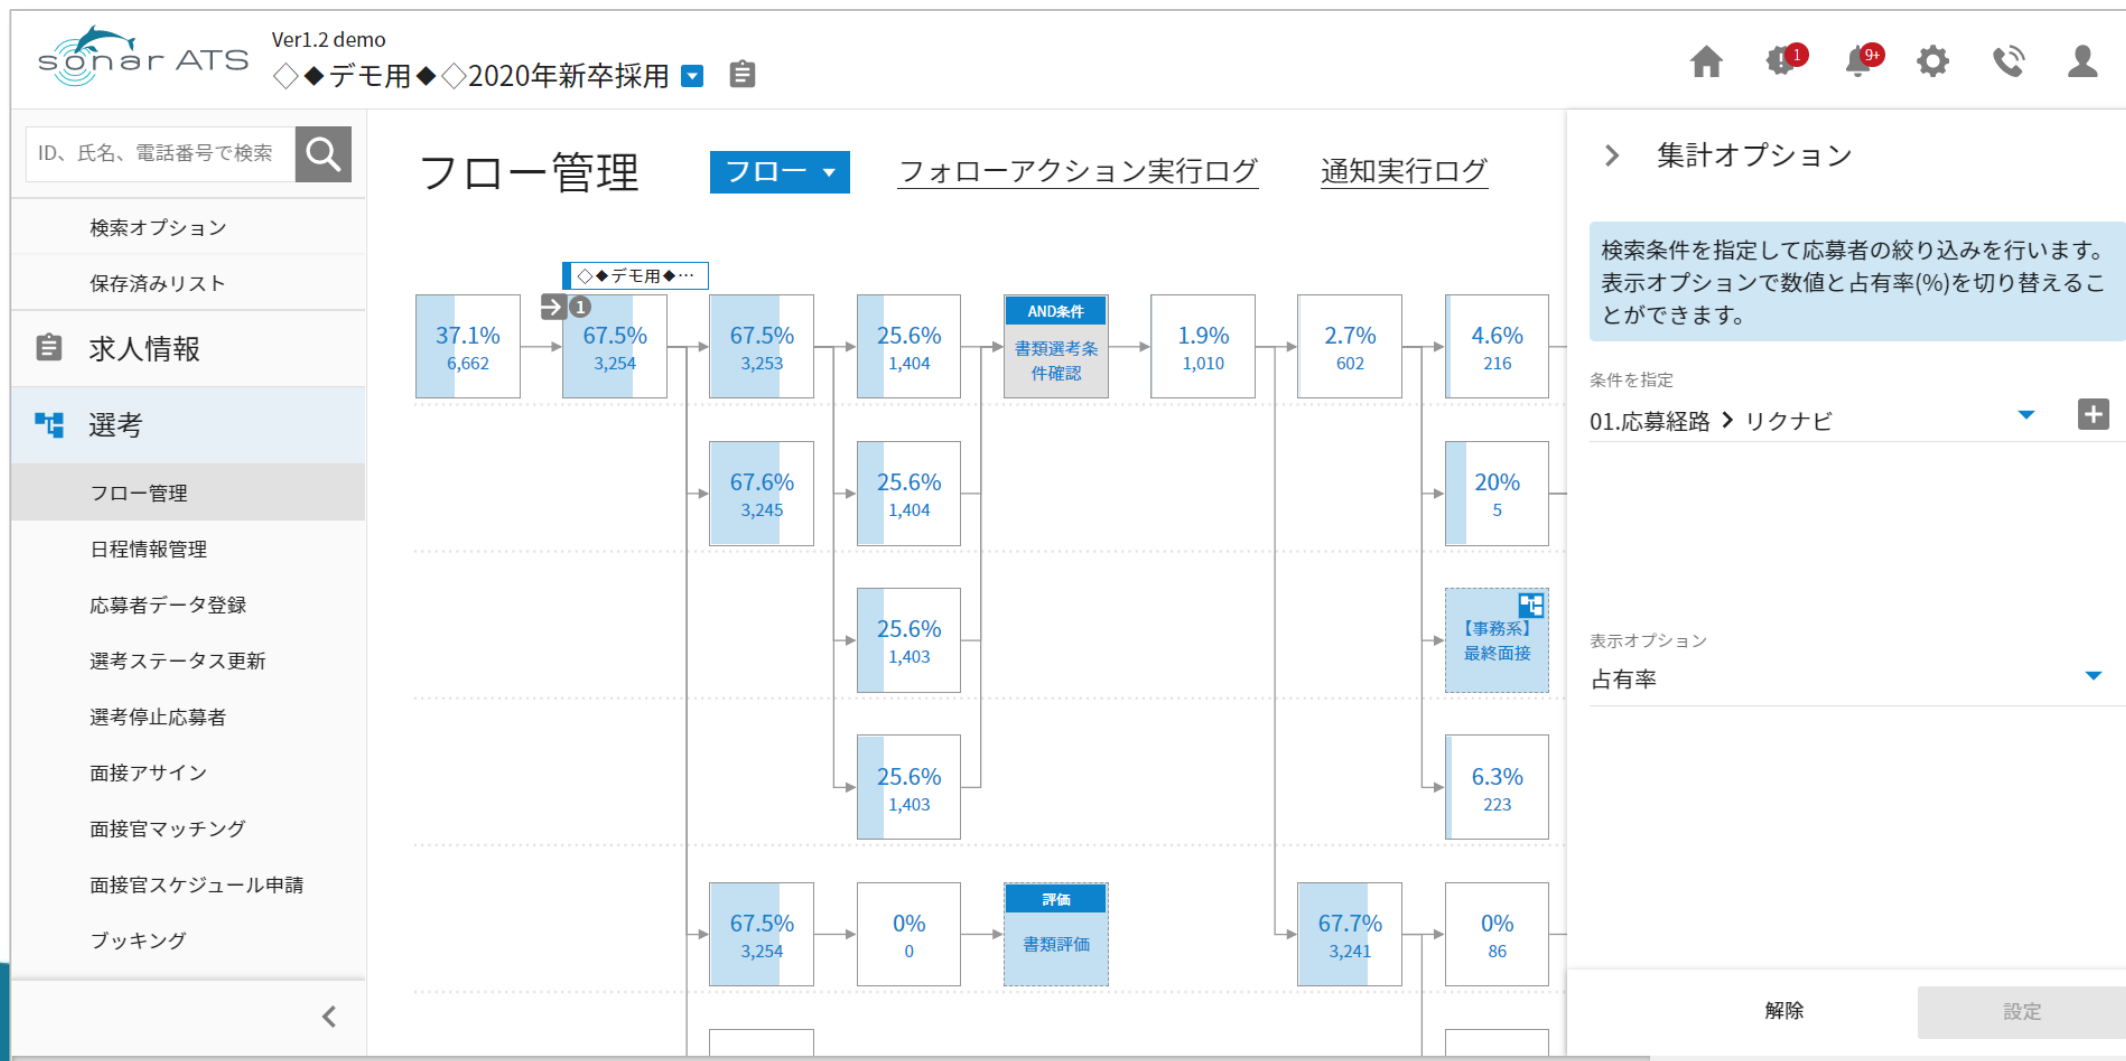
sonar ATS
Ver1.2 demo
◇◆デモ用◆◇2020年新卒採用

1
9+

ID、氏名、電話番号で検索

検索オプション
保存済みリスト
求人情報
選考
フロー管理
日程情報管理
応募者データ登録
選考ステータス更新
選考停止応募者
面接アサイン
面接官マッチング
面接官スケジュール申請
ブッキング

フロー管理
フロー
フォローアクション実行ログ
通知実行ログ

◇◆デモ用◆…

37.1%
6,662

1
67.5%
3,254

67.5%
3,253

25.6%
1,404

AND条件
書類選考条件確認

1.9%
1,010

2.7%
602

4.6%
216

67.6%
3,245

25.6%
1,404

20%
5

25.6%
1,403

【事務系】
最終面接

25.6%
1,403

6.3%
223

67.5%
3,254

0%
0

評価
書類評価

67.7%
3,241

0%
86

集計オプション
検索条件を指定して応募者の絞り込みを行います。表示オプションで数値と占有率(%)を切り替えることができます。
条件を指定
01.応募経路 › リクナビ
表示オプション
占有率
解除
設定